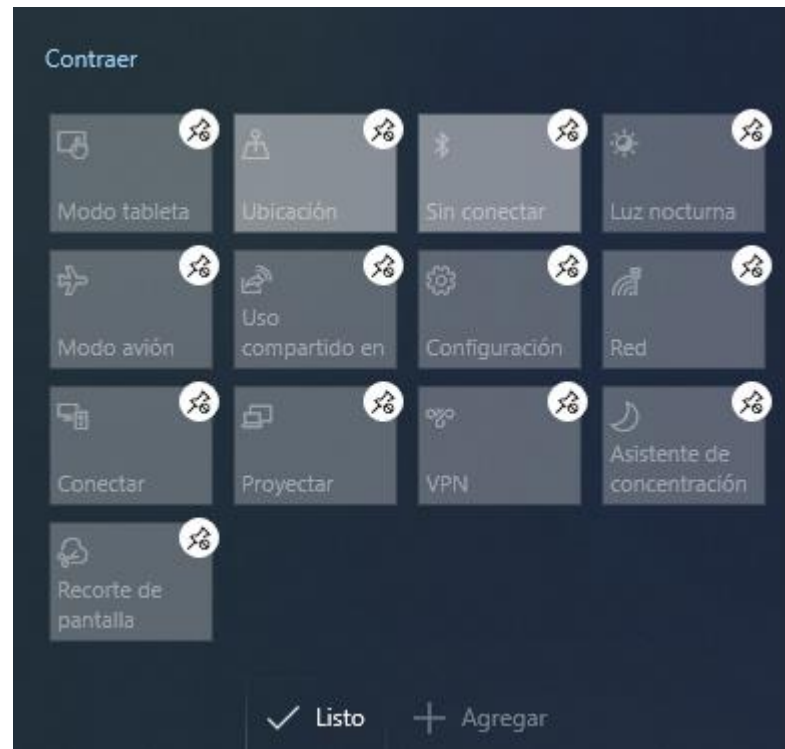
Contraer

Modo tableta

Ubicación

Sin conectar

Luz nocturna

Modo avión

Uso compartido en

Configuración

Red

Conectar

Proyectar

VPN

Asistente de concentración

Recorte de pantalla

Listo

Agregar